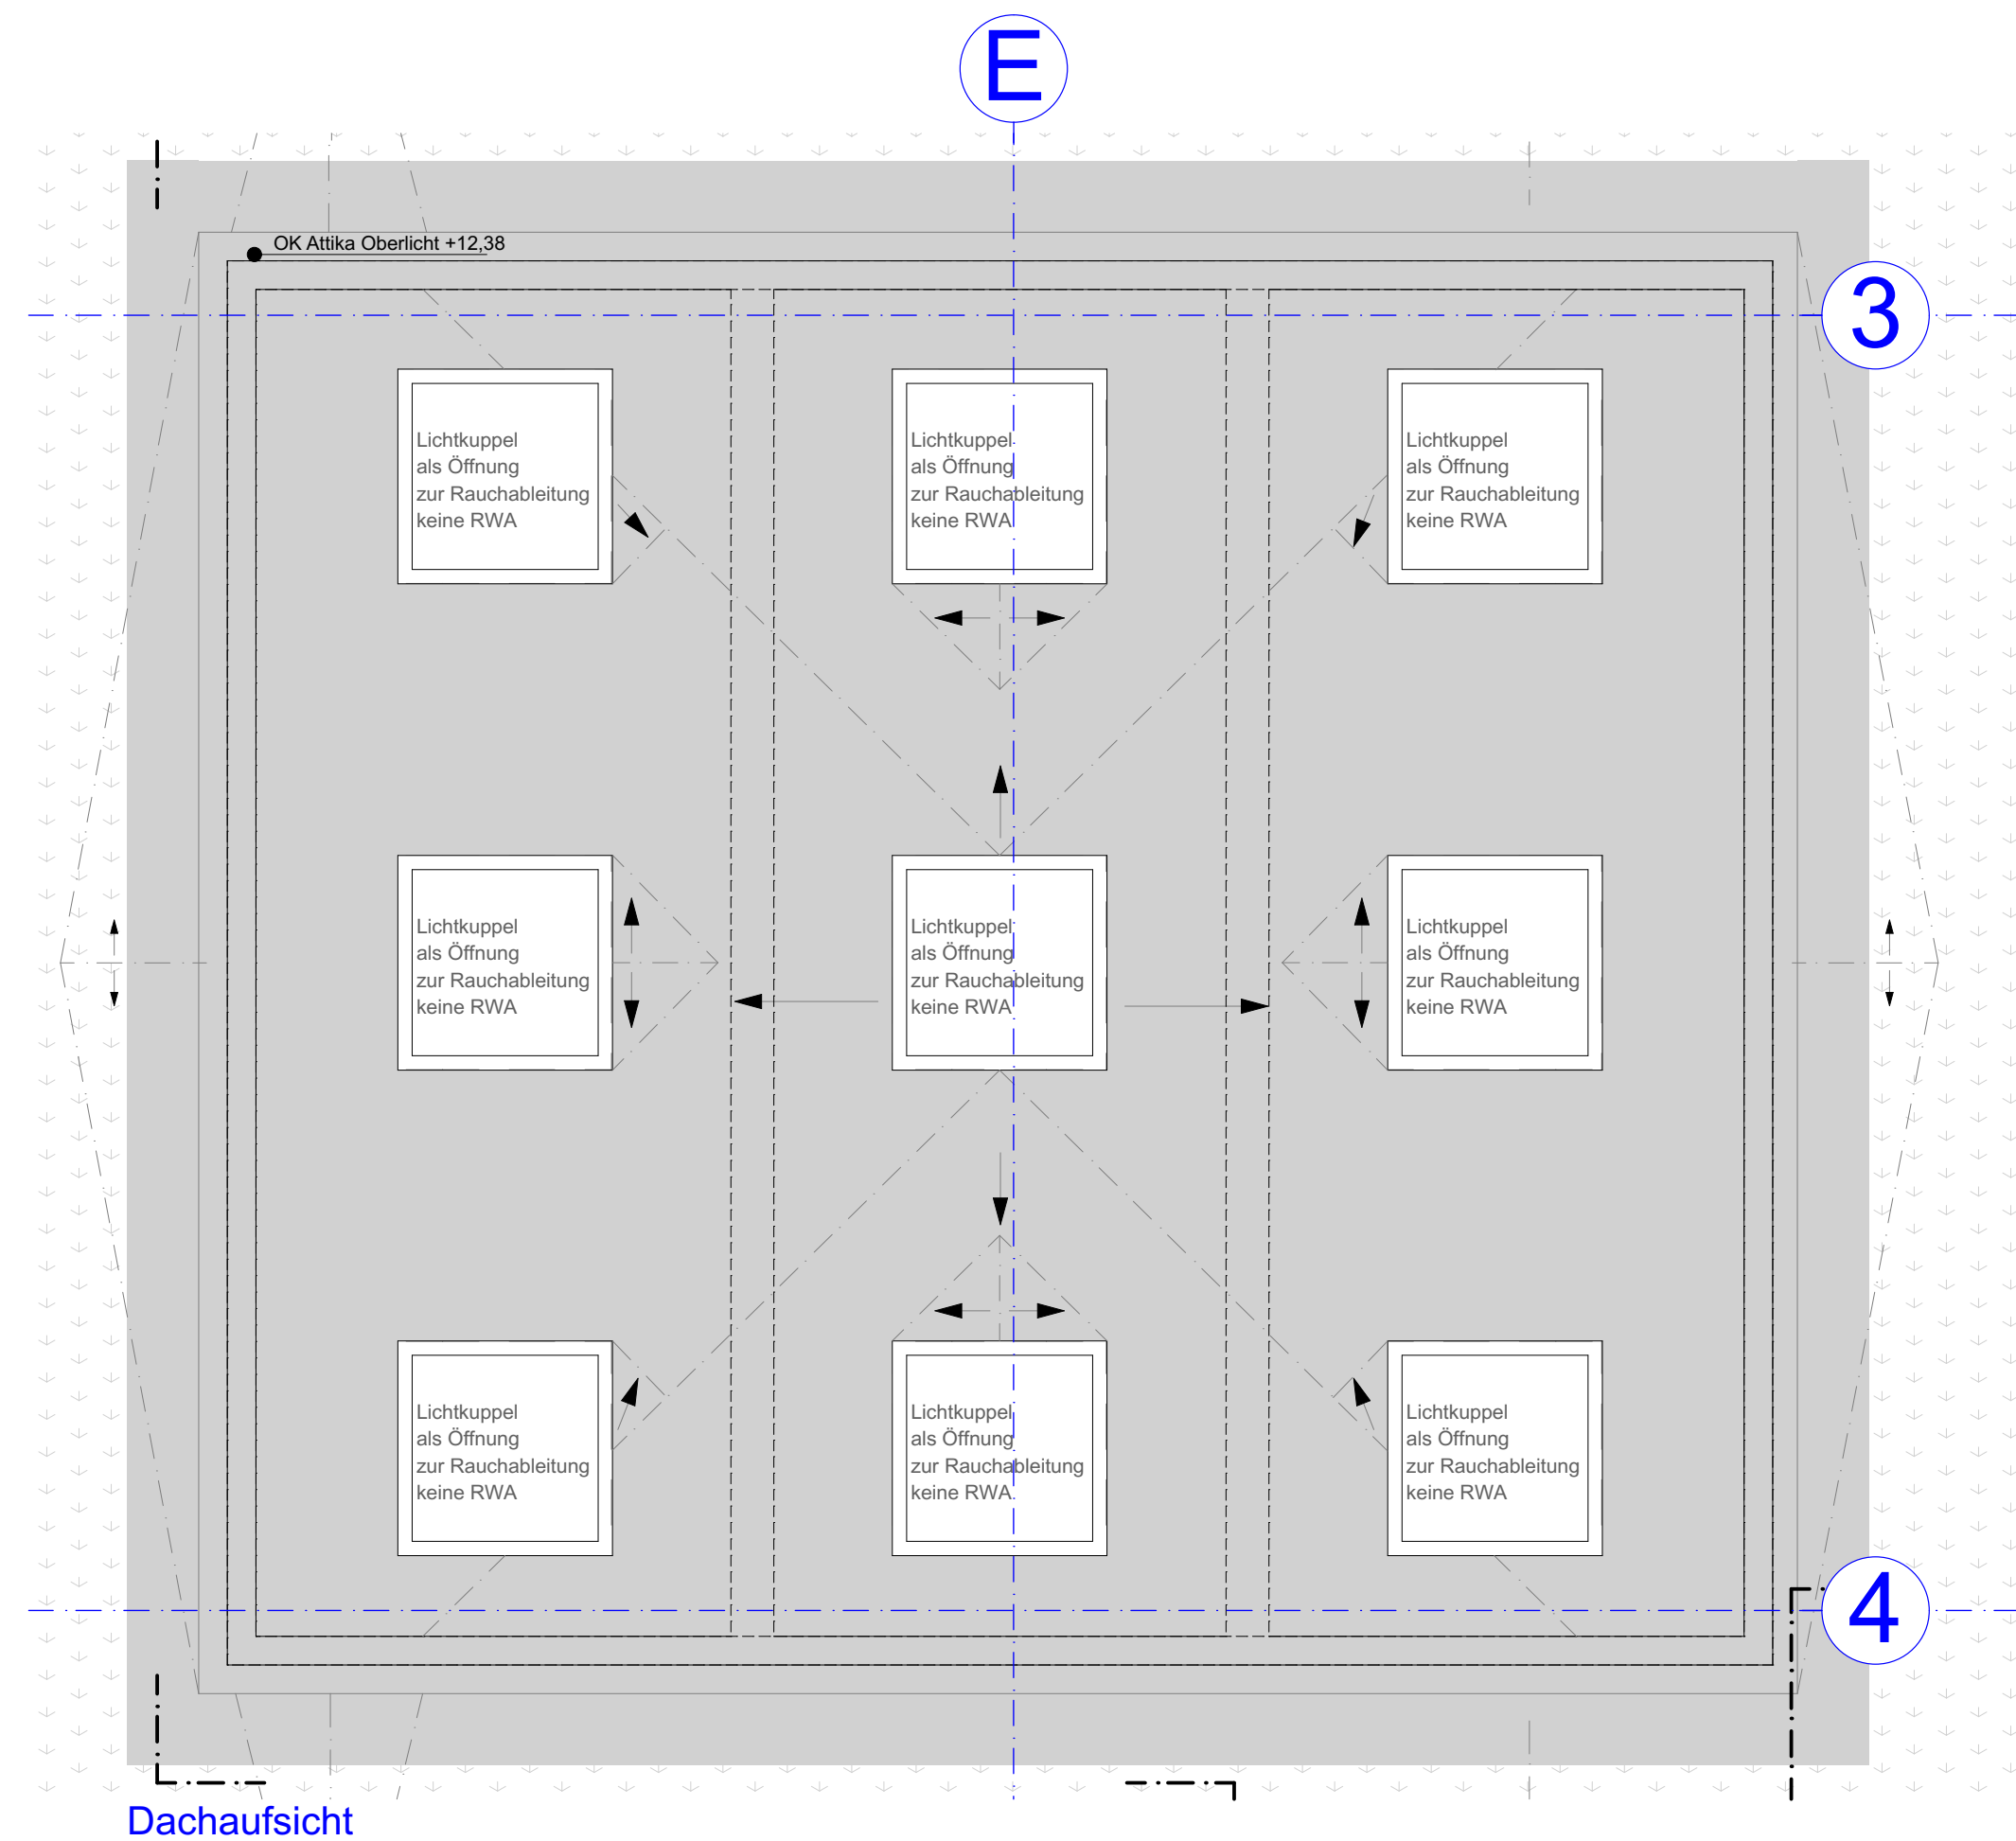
E

OK Attika Oberlicht +12,38

3

Lichtkuppel als Öffnung zur Rauchableitung keine RWA

Lichtkuppel als Öffnung zur Rauchableitung keine RWA

Lichtkuppel als Öffnung zur Rauchableitung keine RWA

Lichtkuppel als Öffnung zur Rauchableitung keine RWA

Lichtkuppel als Öffnung zur Rauchableitung keine RWA

Lichtkuppel als Öffnung zur Rauchableitung keine RWA

Lichtkuppel als Öffnung zur Rauchableitung keine RWA

Lichtkuppel als Öffnung zur Rauchableitung keine RWA

Lichtkuppel als Öffnung zur Rauchableitung keine RWA

4

Dachaufsicht